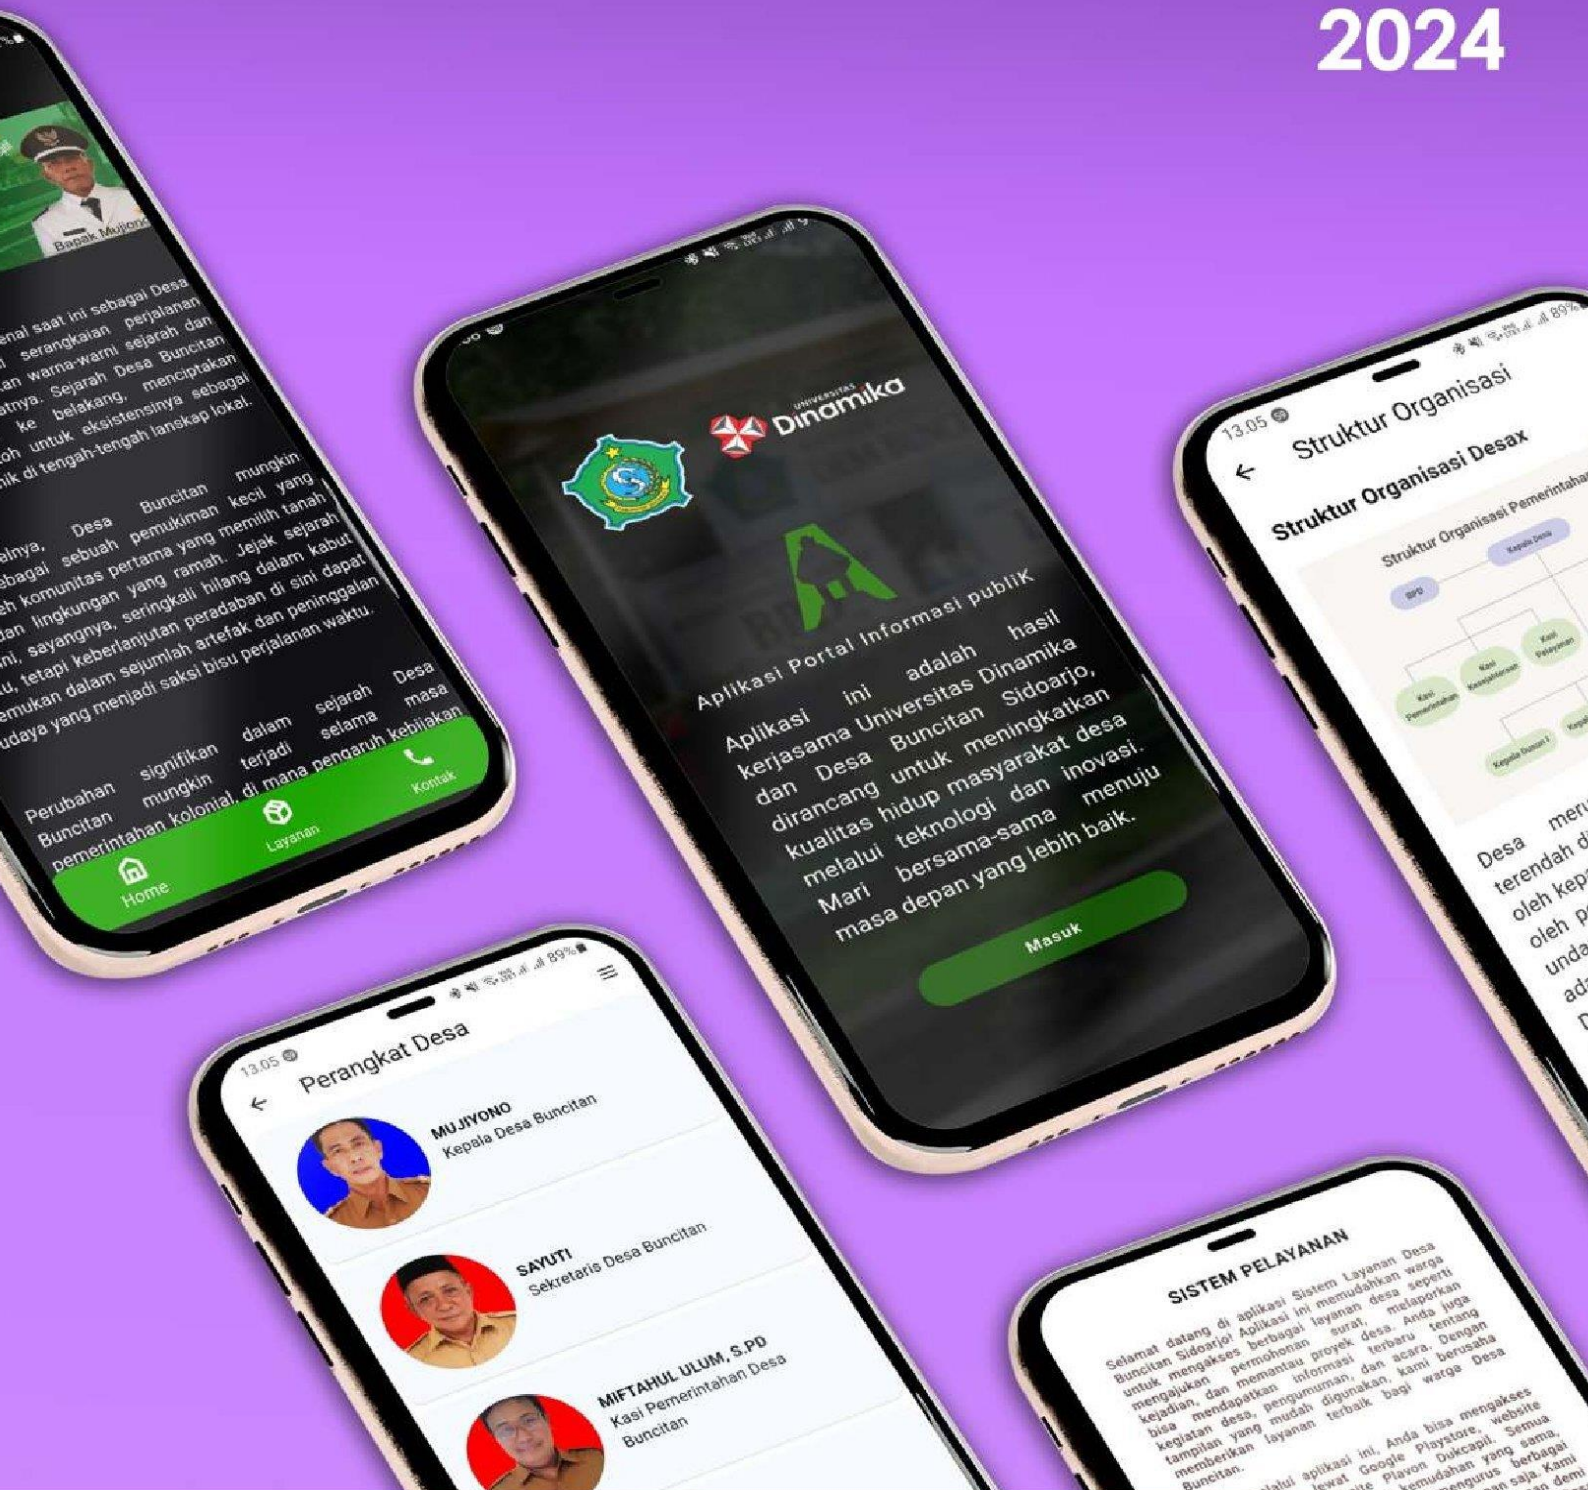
2024

Bapak Mujiono

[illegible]enal saat ini sebagai Desa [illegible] serangkaian perjalanan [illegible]an warna-warni sejarah dan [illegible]atnya. Sejarah Desa Buncitan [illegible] ke belakang, menciptakan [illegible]oh untuk eksistensinya sebagai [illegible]nik di tengah-tengah lanskap lokal.

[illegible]elnya, Desa Buncitan mungkin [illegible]ebagai sebuah pemukiman kecil yang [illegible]h komunitas pertama yang memilih tanah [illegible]dan lingkungan yang ramah. Jejak sejarah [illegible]ni, sayangnya, seringkali hilang dalam kabut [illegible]u, tetapi keberlanjutan peradaban di sini dapat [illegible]emukan dalam sejumlah artefak dan peninggalan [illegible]udaya yang menjadi saksi bisu perjalanan waktu.

Perubahan signifikan dalam sejarah Desa Buncitan mungkin terjadi selama masa pemerintahan kolonial, di mana pengaruh kebijakan

Home
Layanan
Kontak

UNIVERSITAS Dinamika

Aplikasi Portal Informasi publiK

Aplikasi ini adalah hasil kerjasama Universitas Dinamika dan Desa Buncitan Sidoarjo, dirancang untuk meningkatkan kualitas hidup masyarakat desa melalui teknologi dan inovasi. Mari bersama-sama menuju masa depan yang lebih baik.

Masuk

13.05
Struktur Organisasi
Struktur Organisasi Desax
Struktur Organisasi Pemerintaha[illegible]
Struktur Organisasi Pemerintahan Desa
Kepala Desa
BPD
Kasi Pemerintahan
Kasi Kesejahteraan
Kasi Pelayanan
Kepala Dusun I
Kepal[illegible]

Desa men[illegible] terendah d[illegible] oleh kep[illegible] oleh p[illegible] unda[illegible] ad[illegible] D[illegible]

13.05
Perangkat Desa
MUJIYONO
Kepala Desa Buncitan
SAYUTI
Sekretaris Desa Buncitan
MIFTAHUL ULUM, S.PD
Kasi Pemerintahan Desa Buncitan

SISTEM PELAYANAN

Selamat datang di aplikasi Sistem Layanan Desa Buncitan Sidoarjo! Aplikasi ini memudahkan warga untuk mengakses berbagai layanan desa seperti mengajukan permohonan surat, melaporkan kejadian, dan memantau proyek desa. Anda juga bisa mendapatkan informasi terbaru tentang kegiatan desa, pengumuman, dan acara. Dengan tampilan yang mudah digunakan, kami berusaha memberikan layanan terbaik bagi warga Desa Buncitan.

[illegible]alui aplikasi ini, Anda bisa mengakses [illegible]lewat Google Playstore, website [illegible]ite Plavon Dukcapil. Semua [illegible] kemudahan yang sama, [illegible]engurus berbagai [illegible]an saja. Kami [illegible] demi